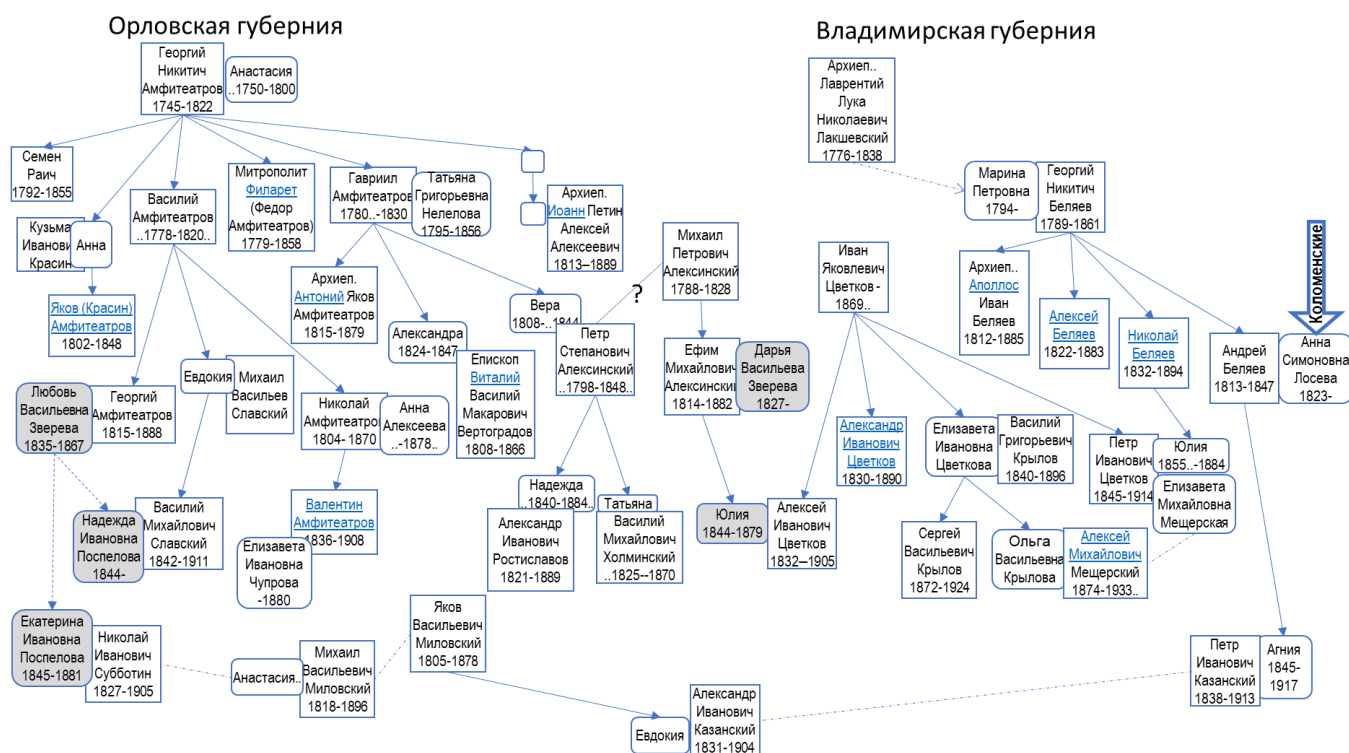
Орловская губерния

Георгий Никитич Амфитеатров 1745-1822

Анастасия ..1750-1800

Семен Раич 1792-1855

Кузьма Иванович Красин

Анна

Василий Амфитеатров ..1778-1820..

Митрополит Филарет (Федор Амфитеатров) 1779-1858

Гавриил Амфитеатров 1780..-1830

Татьяна Григорьевна Нелелова 1795-1856

Архиеп. Иоанн Петин Алексей Алексеевич 1813–1889

Яков (Красин) Амфитеатров 1802-1848

Архиеп. Антоний Яков Амфитеатров 1815-1879

Александра 1824-1847

Епископ Виталий Василий Макарович Вертоградов 1808-1866

Вера 1808-..1844

Михаил Петрович Алексинский 1788-1828

?

Петр Степанович Алексинский ..1798-1848..

Ефим Михайлович Алексинский 1814-1882

Дарья Васильева Зверева 1827-

Любовь Васильевна Зверева 1835-1867

Георгий Амфитеатров 1815-1888

Евдокия

Михаил Васильев Славский

Николай Амфитеатров 1804- 1870

Анна Алексеева ..-1878..

Надежда ..1840-1884..

Татьяна

Надежда Ивановна Поспелова 1844-

Василий Михайлович Славский 1842-1911

Валентин Амфитеатров 1836-1908

Елизавета Ивановна Чупрова -1880

Александр Иванович Ростиславов 1821-1889

Василий Михайлович Холминский ..1825--1870

Юлия 1844-1879

Алексей Иванович Цветков 1832–1905

Екатерина Ивановна Поспелова 1845-1881

Николай Иванович Субботин 1827-1905

Анастасия..

Михаил Васильевич Миловский 1818-1896

Яков Васильевич Миловский 1805-1878

Евдокия

Александр Иванович Казанский 1831-1904

Владимирская губерния

Архиеп.. Лаврентий Лука Николаевич Лакшевский 1776-1838

Марина Петровна 1794-

Георгий Никитич Беляев 1789-1861

Коломенские

Иван Яковлевич Цветков - 1869..

Архиеп.. Аполлос Иван Беляев 1812-1885

Алексей Беляев 1822-1883

Николай Беляев 1832-1894

Андрей Беляев 1813-1847

Анна Симоновна Лосева 1823-

Александр Иванович Цветков 1830-1890

Елизавета Ивановна Цветкова

Василий Григорьевич Крылов 1840-1896

Петр Иванович Цветков 1845-1914

Юлия 1855..-1884

Елизавета Михайловна Мещерская

Сергей Васильевич Крылов 1872-1924

Ольга Васильевна Крылова

Алексей Михайлович Мещерский 1874-1933..

Петр Иванович Казанский 1838-1913

Агния 1845-1917